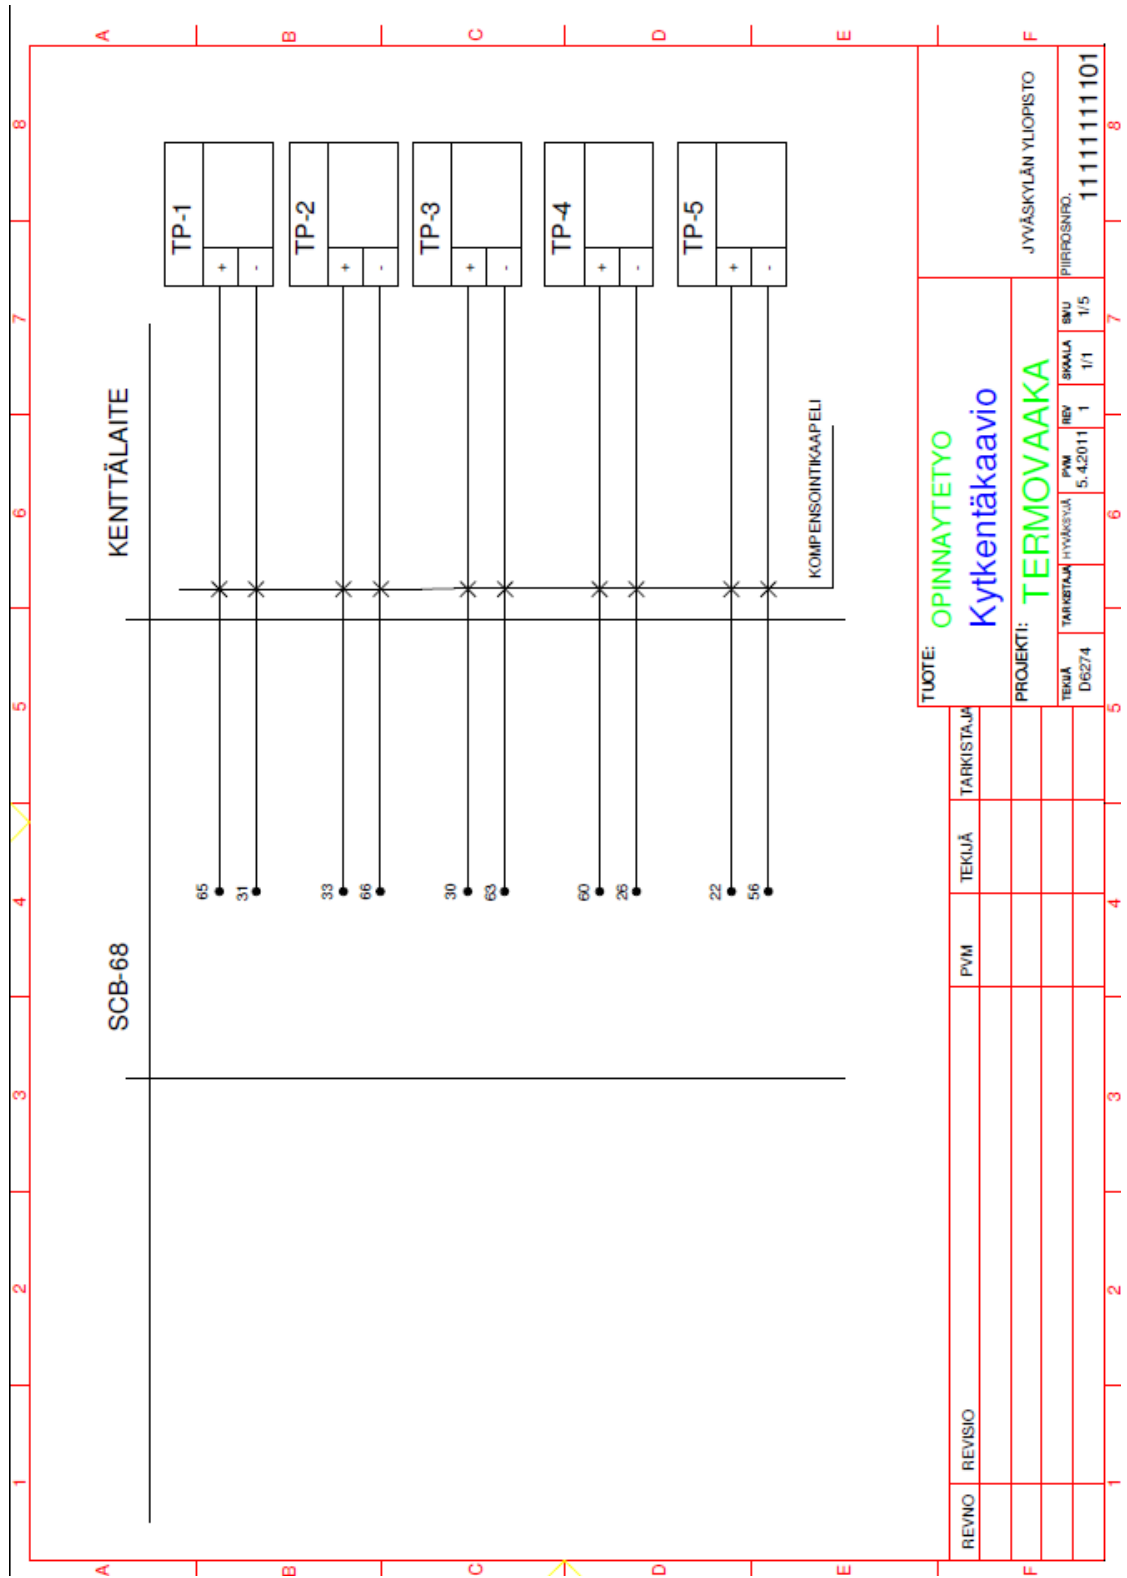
A B C D E F

8 7 6 5 4 3 2 1

KENTTÄLAITE

TP-1
+ -
TP-2
+ -
TP-3
+ -
TP-4
+ -
TP-5
+ -

KOMPENSOINTIKAAPELI

SCB-68

65 31 33 66 30 63 60 26 22 56

JYVÄSKYLÄN YLIOPISTO

PIIRROSNRO.
11111111101

TUOTE:
OPINNAYTETYO
Kytkentäkaavio

PROJEKTI:
TERMOVAAKA

| TEKIJÄ | TARKISTAJA | HYVÄKSYJÄ | PVM | REV | SKAALA | S/VU |
|---|---|---|---|---|---|---|
| D6274 | | | 5.4.2011 | 1 | 1/1 | 1/5 |

| REVNO | REVISIO | PVM | TEKIJÄ | TARKISTAJA |
|---|---|---|---|---|

A B C D E F

8 7 6 5 4 3 2 1